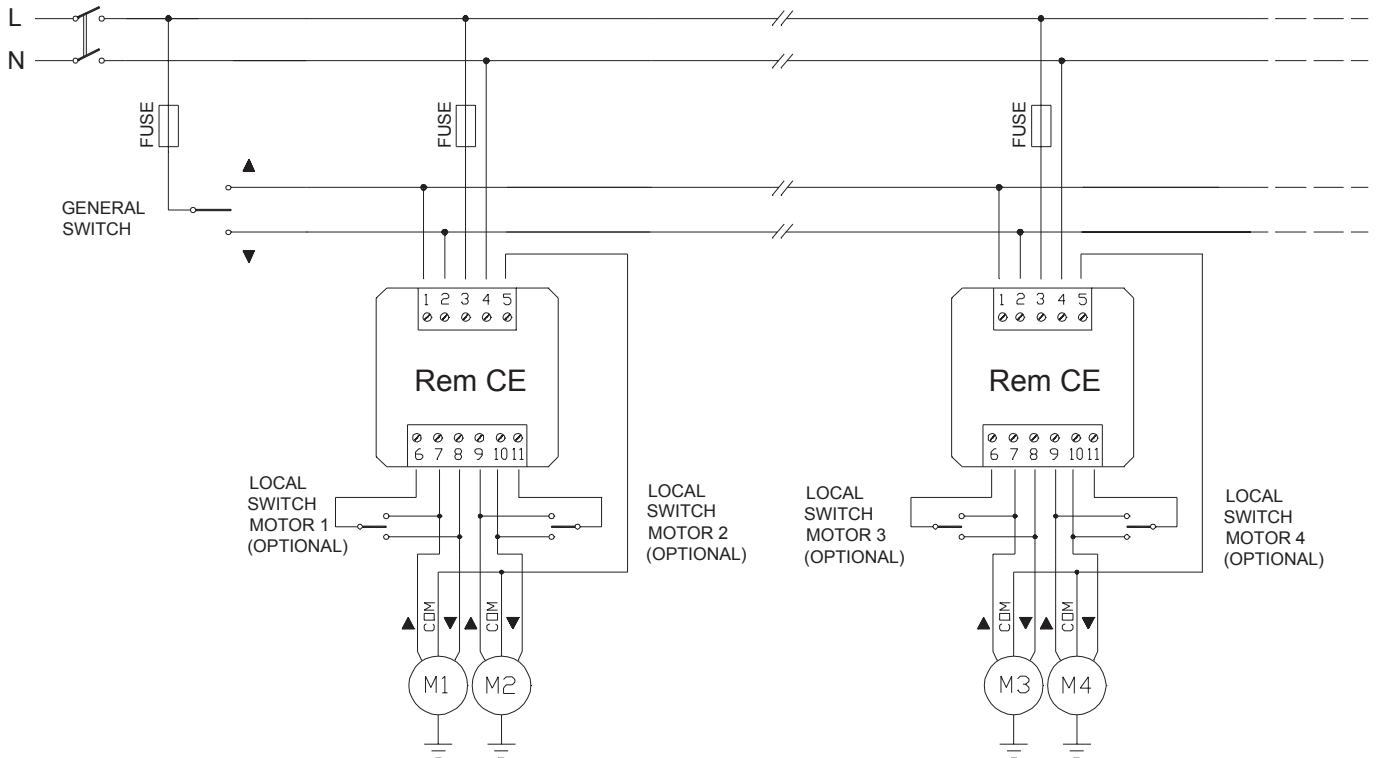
L
N
FUSE
FUSE
FUSE
▲
GENERAL SWITCH
▼
1 2 3 4 5
Rem CE
6 7 8 9 10 11
1 2 3 4 5
Rem CE
6 7 8 9 10 11
LOCAL SWITCH MOTOR 1 (OPTIONAL)
LOCAL SWITCH MOTOR 2 (OPTIONAL)
LOCAL SWITCH MOTOR 3 (OPTIONAL)
LOCAL SWITCH MOTOR 4 (OPTIONAL)
▲ COM ▼ ▲ COM ▼
M1 M2
▲ COM ▼ ▲ COM ▼
M3 M4